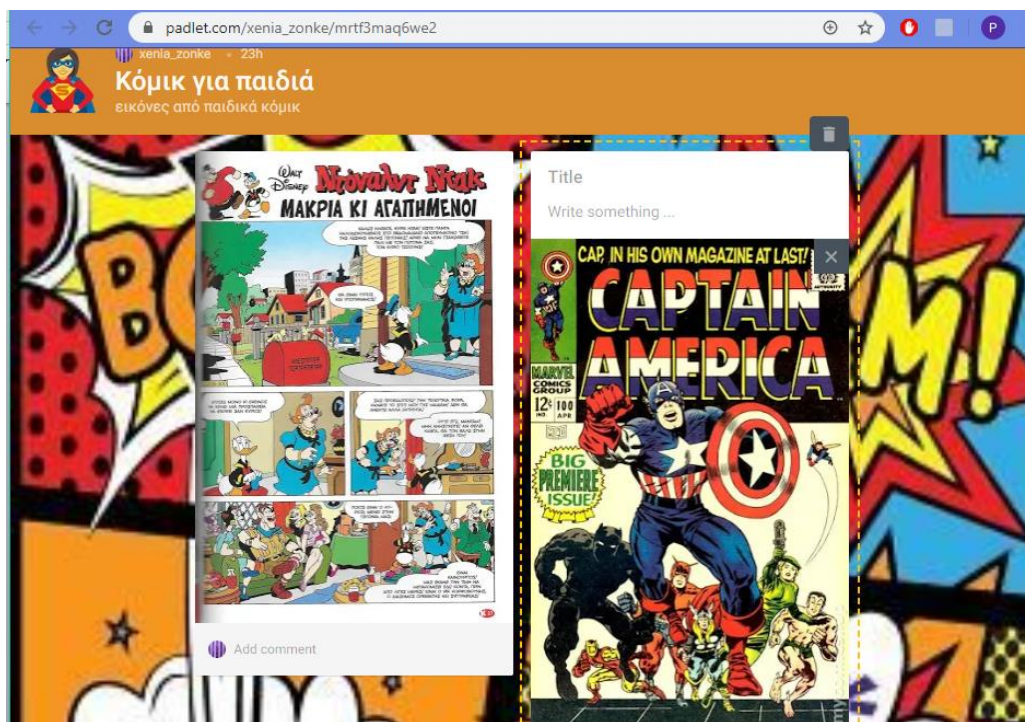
padlet.com/xenia_zonke/mrtf3maq6we2

xenia_zonke • 23h

Κόμικ για παιδιά

εικόνες από παιδικά κόμικ

Walt Disney Ντόναλντ Ντακ

ΜΑΚΡΙΑ ΚΙ ΑΓΑΠΗΜΕΝΟΙ

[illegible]

Add comment

Title

Write something ...

CAP. IN HIS OWN MAGAZINE AT LAST!

CAPTAIN AMERICA

MARVEL COMICS GROUP

12¢ 100 APR

BIG PREMIERE ISSUE!